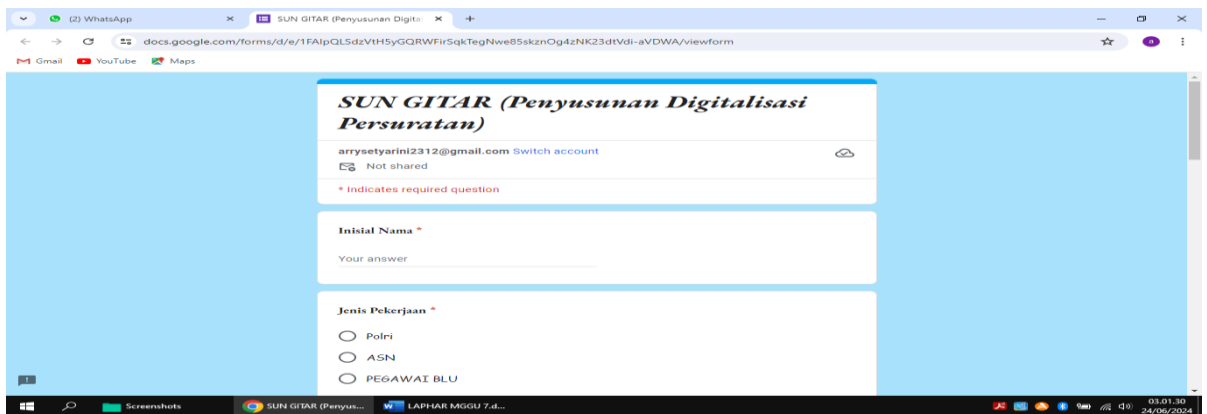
(2) WhatsApp
SUN GITAR (Penyusunan Digita
docs.google.com/forms/d/e/1FAIpQLSdzVtH5yGQRWFirSqkTegNwe85sknOg4zNK23dtVdi-aVDWA/viewform
Gmail YouTube Maps

SUN GITAR (Penyusunan Digitalisasi Persuratan)

arrysetyarini2312@gmail.com Switch account
Not shared
* Indicates required question

Inisial Nama *
Your answer

Jenis Pekerjaan *
Polri
ASN
PEGAWAI BLU

Screenshots
SUN GITAR (Penyus...
LAPHAR MGGU 7.d...
03.01.30
24/06/2024